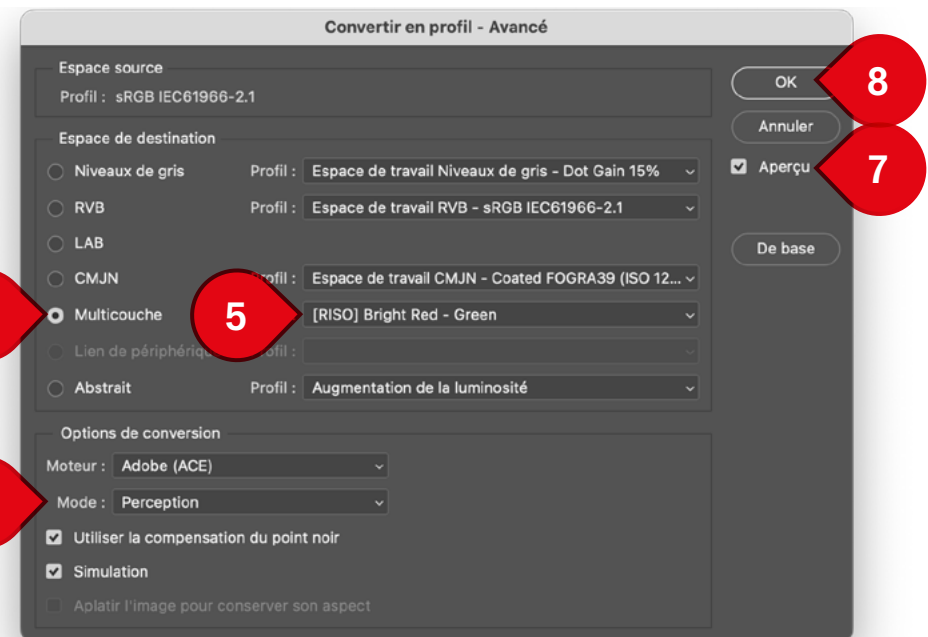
Convertir en profil - Avancé

Espace source
Profil : sRGB IEC61966-2.1

Espace de destination
Niveaux de gris Profil : Espace de travail Niveaux de gris - Dot Gain 15%
RVB Profil : Espace de travail RVB - sRGB IEC61966-2.1
LAB
CMJN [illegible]ofil : Espace de travail CMJN - Coated FOGRA39 (ISO 12...
Multicouche 5 [RISO] Bright Red - Green
Lien de périphériqu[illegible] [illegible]fil :
Abstrait Profil : Augmentation de la luminosité

Options de conversion
Moteur : Adobe (ACE)
Mode : Perception
Utiliser la compensation du point noir
Simulation
Aplatir l'image pour conserver son aspect

OK 8
Annuler
Aperçu 7
De base